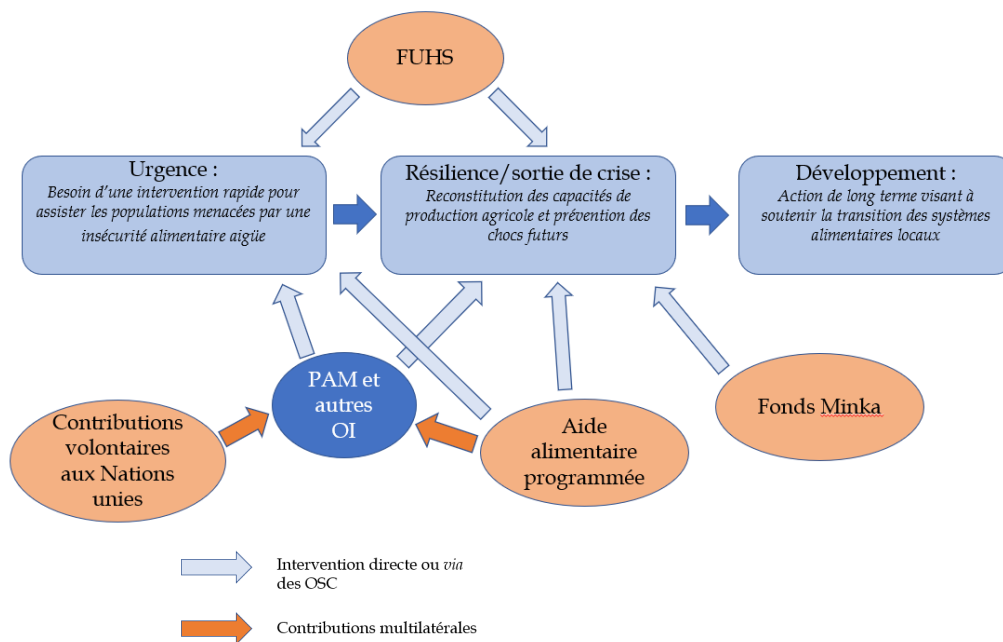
FUHS

Urgence :
Besoin d'une intervention rapide pour assister les populations menacées par une insécurité alimentaire aigüe

Résilience/sortie de crise :
Reconstitution des capacités de production agricole et prévention des chocs futurs

Développement :
Action de long terme visant à soutenir la transition des systèmes alimentaires locaux

PAM et autres OI

Contributions volontaires aux Nations unies

Aide alimentaire programmée

Fonds Minka

Intervention directe ou *via* des OSC

Contributions multilatérales